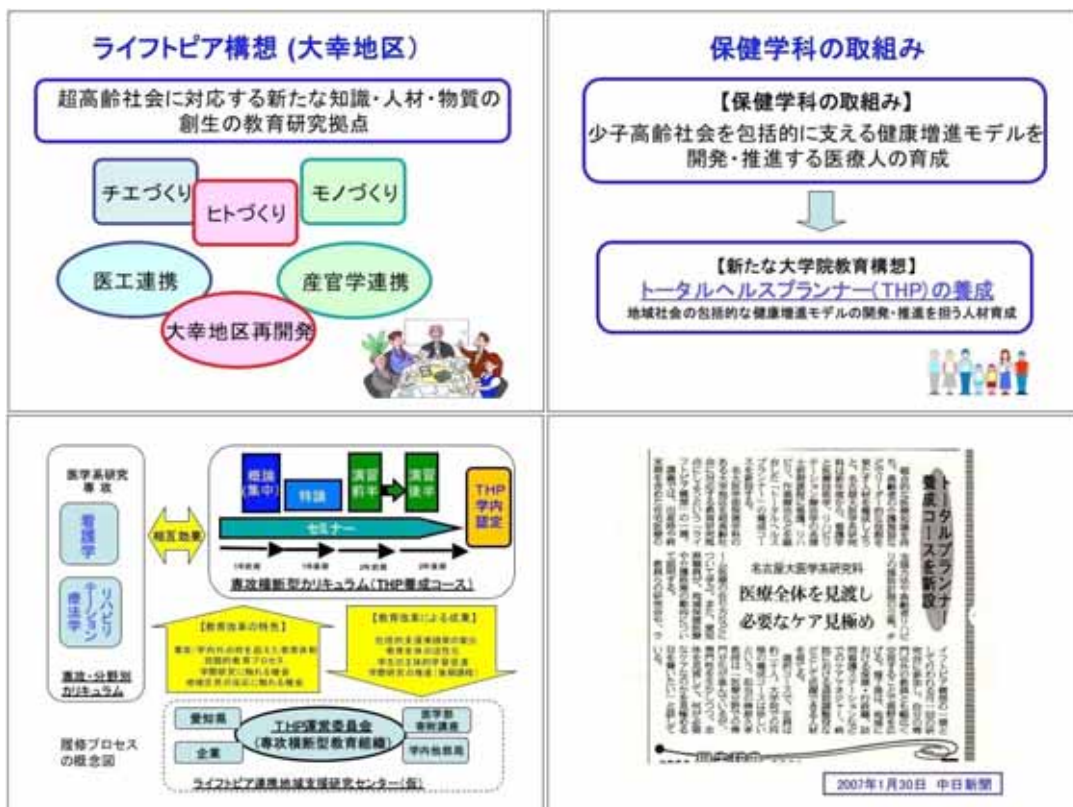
ライフトピア構想 (大幸地区)

超高齢社会に対応する新たな知識・人材・物質の創生の教育研究拠点

チエづくり

ヒトづくり

モノづくり

医工連携

産官学連携

大幸地区再開発

保健学科の取組み

【保健学科の取組み】
少子高齢社会を包括的に支える健康増進モデルを開発・推進する医療人の育成

【新たな大学院教育構想】
トータルヘルスプランナー(THP)の養成
地域社会の包括的な健康増進モデルの開発・推進を担う人材育成

医学系研究専攻

看護学

リハビリテーション療法学

専攻・分野別カリキュラム

相互効果

概論(集中)

特論

演習前半

演習後半

THP学内認定

セミナー

専攻横断型カリキュラム(THP養成コース)

【教育改革の特色】

【教育改革による成果】

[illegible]

愛知県

THP運営委員会(専攻横断型教育組織)

医学部保健学科

企業

学内他部局

ライフトピア連携地域支援研究センター(仮)

履修プロセスの概念図

トータルプランナー養成コースを新設

名古屋大医学系研究科

医療全体を見渡し必要なケア見極め

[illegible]

2007年1月30日 中日新聞